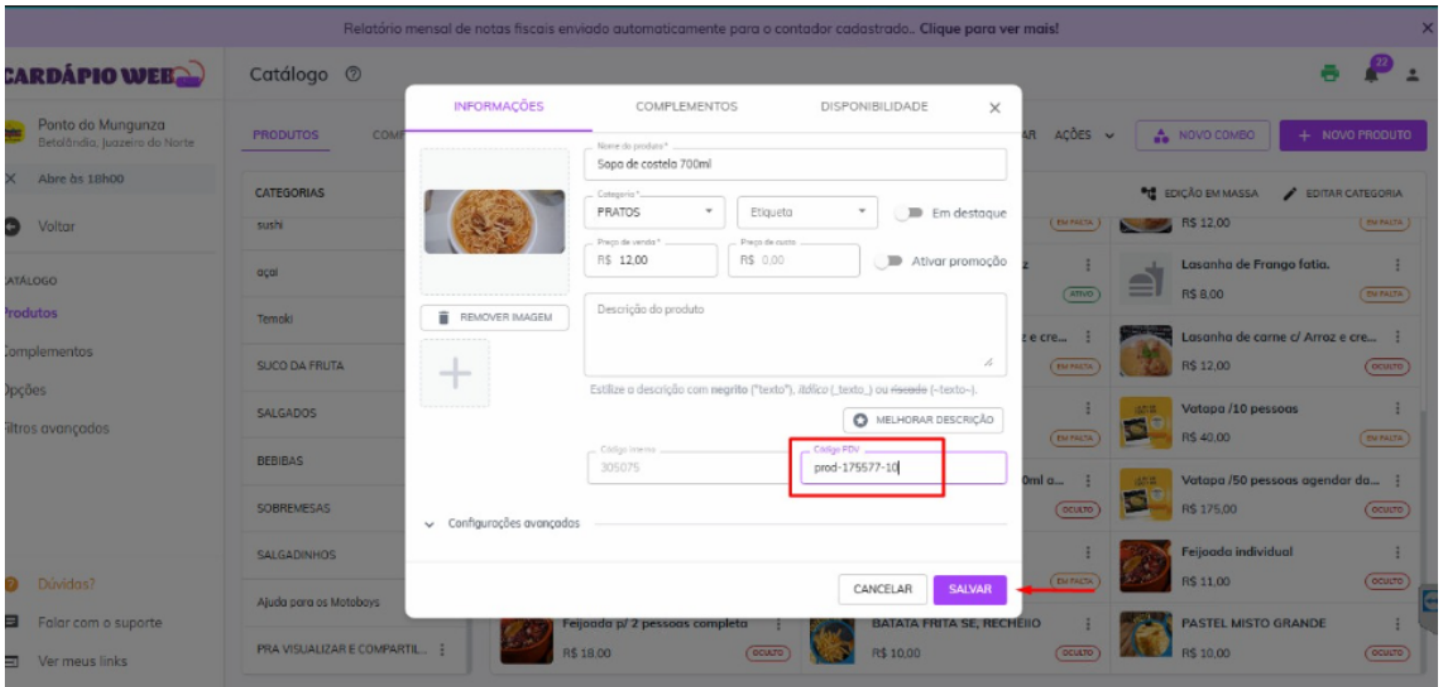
Relatório mensal de notas fiscais enviado automaticamente para o contador cadastrado.. **Clique para ver mais!** ×

CARDÁPIO WEB

Catálogo ⓘ

22

Ponto do Mungunza
Betolândia, Juazeiro do Norte

Abre às 18h00

Voltar

CATÁLOGO
Produtos
Complementos
Opções
Filtros avançados

Dúvidas?
Falar com o suporte
Ver meus links

PRODUTOS COMP

CATEGORIAS
sushi
açaí
Temaki
SUCO DA FRUTA
SALGADOS
BEBIBAS
SOBREMESAS
SALGADINHOS
Ajuda para os Motoboys
PRA VISUALIZAR E COMPARTIL...

AR AÇÕES NOVO COMBO + NOVO PRODUTO

EDIÇÃO EM MASSA EDITAR CATEGORIA

INFORMAÇÕES COMPLEMENTOS DISPONIBILIDADE ×

Nome do produto*
Sopa de costela 700ml

Categoria*
PRATOS
Etiqueta
Em destaque

Preço de venda*
R$ 12,00
Preço de custo
R$ 0,00
Ativar promoção

REMOVER IMAGEM

Descrição do produto

Estilize a descrição com **negrito** (*texto*), *itálico* (_texto_) ou ~~riscado~~ (~texto~).

MELHORAR DESCRIÇÃO

Código interno
305075

Código PDV
prod-175577-10

Configurações avançadas

CANCELAR SALVAR

EM FALTA
R$ 12,00 EM FALTA
z
ATIVO
Lasanha de Frango fatia.
R$ 8,00 EM FALTA
z e cre...
EM FALTA
Lasanha de carne c/ Arroz e cre...
R$ 12,00 OCULTO
EM FALTA
Vatapa /10 pessoas
R$ 40,00 EM FALTA
0ml a...
OCULTO
Vatapa /50 pessoas agendar da...
R$ 175,00 OCULTO
Feijoada individual
EM FALTA
R$ 11,00 OCULTO
Feijoada p/ 2 pessoas completa
R$ 18,00 OCULTO
BATATA FRITA SE, RECHEIO
R$ 10,00 OCULTO
PASTEL MISTO GRANDE
R$ 10,00 OCULTO